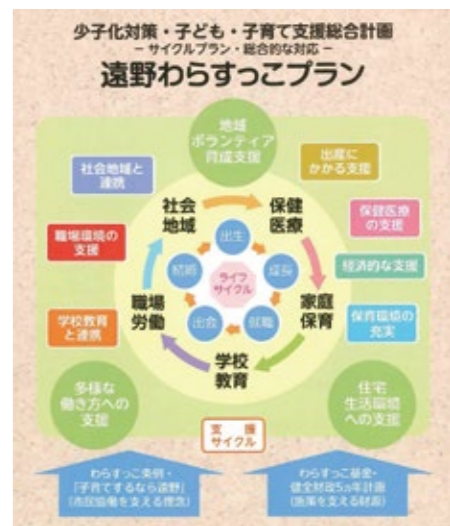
少子化対策・子ども・子育て支援総合計画
－サイクルプラン・総合的な対応－
遠野わらすっこプラン

地域ボランティア育成支援

社会地域と連携

出産にかかる支援

職場環境の支援

保健医療の支援

経済的な支援

学校教育と連携

保育環境の充実

社会地域

保健医療

家庭保育

学校教育

職場労働

出生

成長

就職

出会

結婚

ライフサイクル

多様な働き方への支援

住宅生活環境への支援

支援サイクル

わらすっこ条例・「子育てするなら遠野」(市民協働を支える理念)

わらすっこ基金・健全財政5ヵ年計画(施策を支える財源)